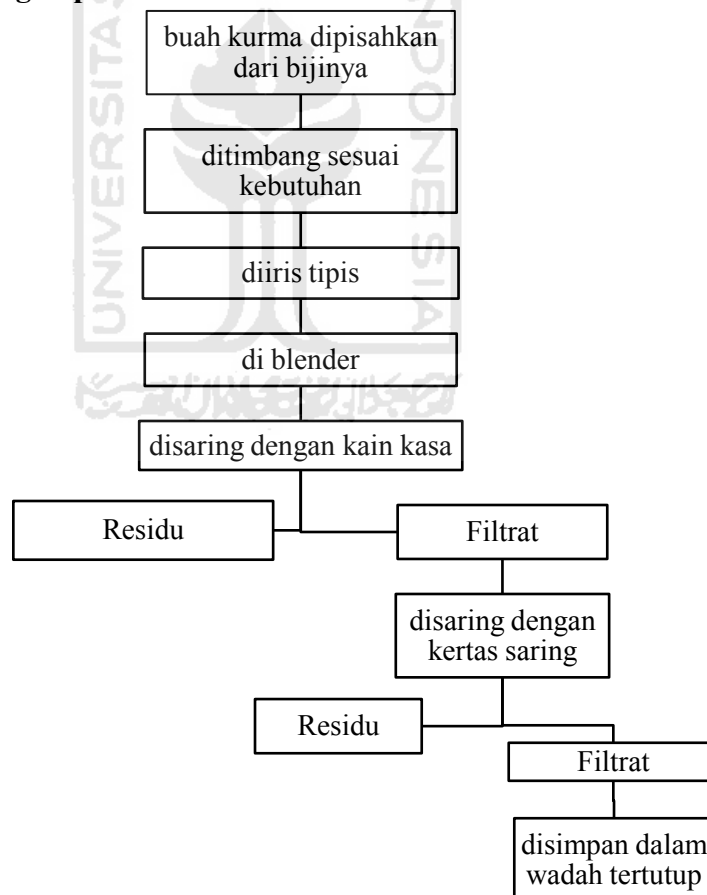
buah kurma dipisahkan dari bijinya

ditimbang sesuai kebutuhan

diiris tipis

di blender

disaring dengan kain kasa

Residu

Filtrat

disaring dengan kertas saring

Residu

Filtrat

disimpan dalam wadah tertutup